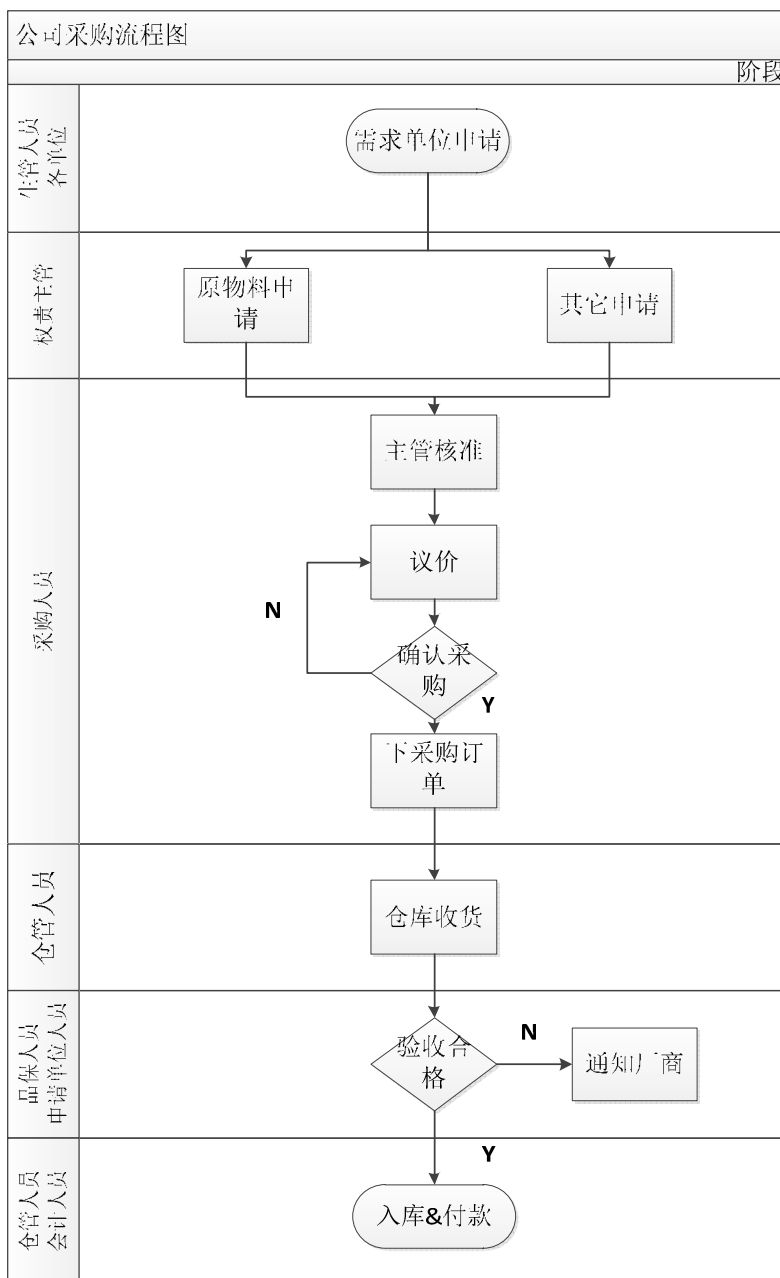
公司采购流程图

阶段

主管人员 各单位

需求单位申请

权责主管

原物料申请

其它申请

采购人员

主管核准

议价

N

确认采购

Y

下采购订单

仓管人员

仓库收货

品保人员 申请单位人员

验收合格

N

通知厂商

Y

仓管人员 会计人员

入库&付款